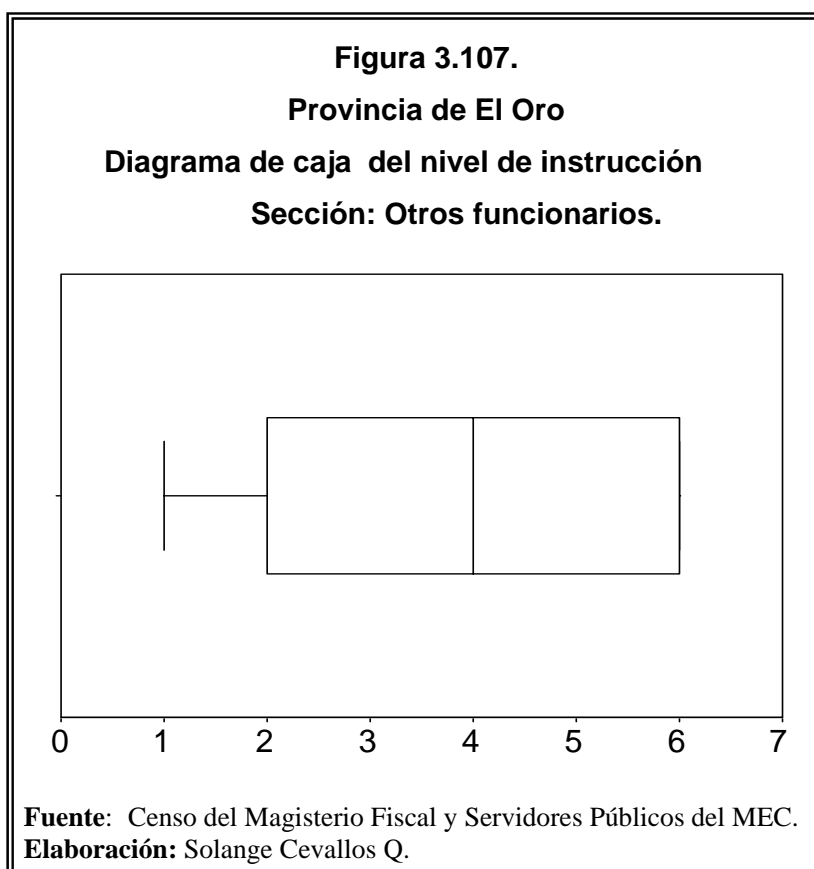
Figura 3.107.
Provincia de El Oro
Diagrama de caja del nivel de instrucción
Sección: Otros funcionarios.

0 1 2 3 4 5 6 7

Fuente: Censo del Magisterio Fiscal y Servidores Públicos del MEC.
Elaboración: Solange Cevallos Q.